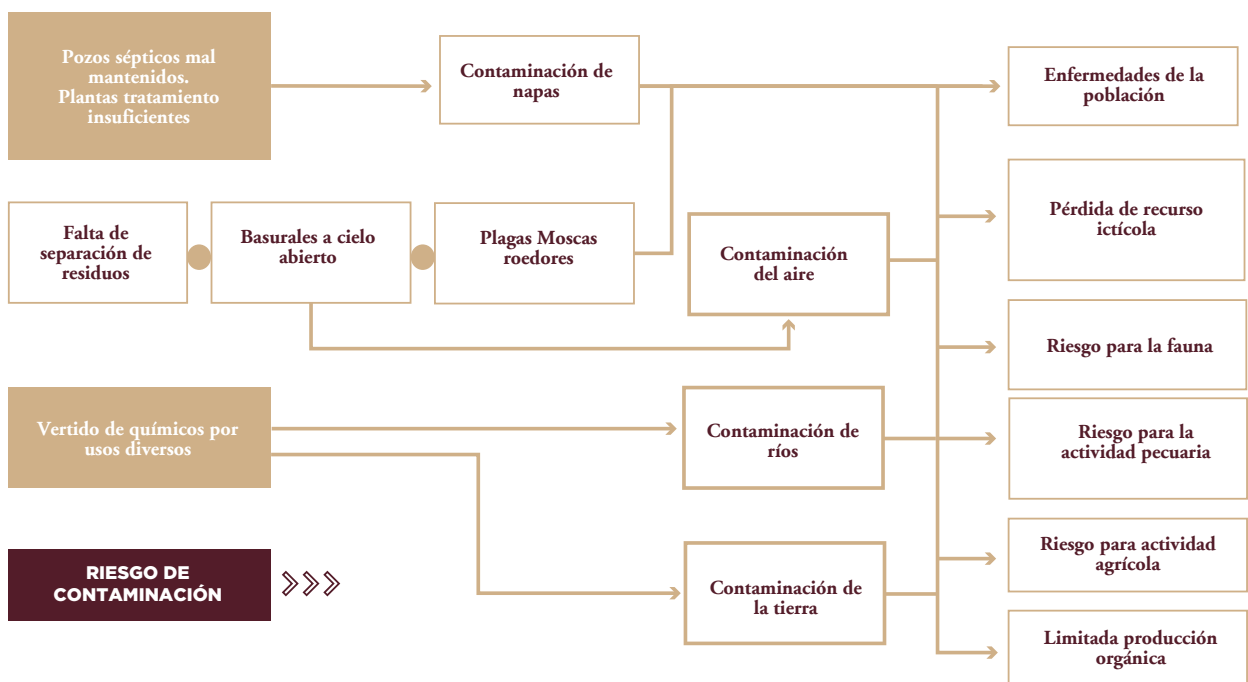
Pozos sépticos mal mantenidos.
Plantas tratamiento insuficientes

Contaminación de napas

Enfermedades de la población

Falta de separación de residuos

Basurales a cielo abierto

Plagas Moscas roedores

Contaminación del aire

Pérdida de recurso ictícola

Riesgo para la fauna

Vertido de químicos por usos diversos

Contaminación de ríos

Riesgo para la actividad pecuaria

Riesgo para actividad agrícola

RIESGO DE CONTAMINACIÓN

Contaminación de la tierra

Limitada producción orgánica